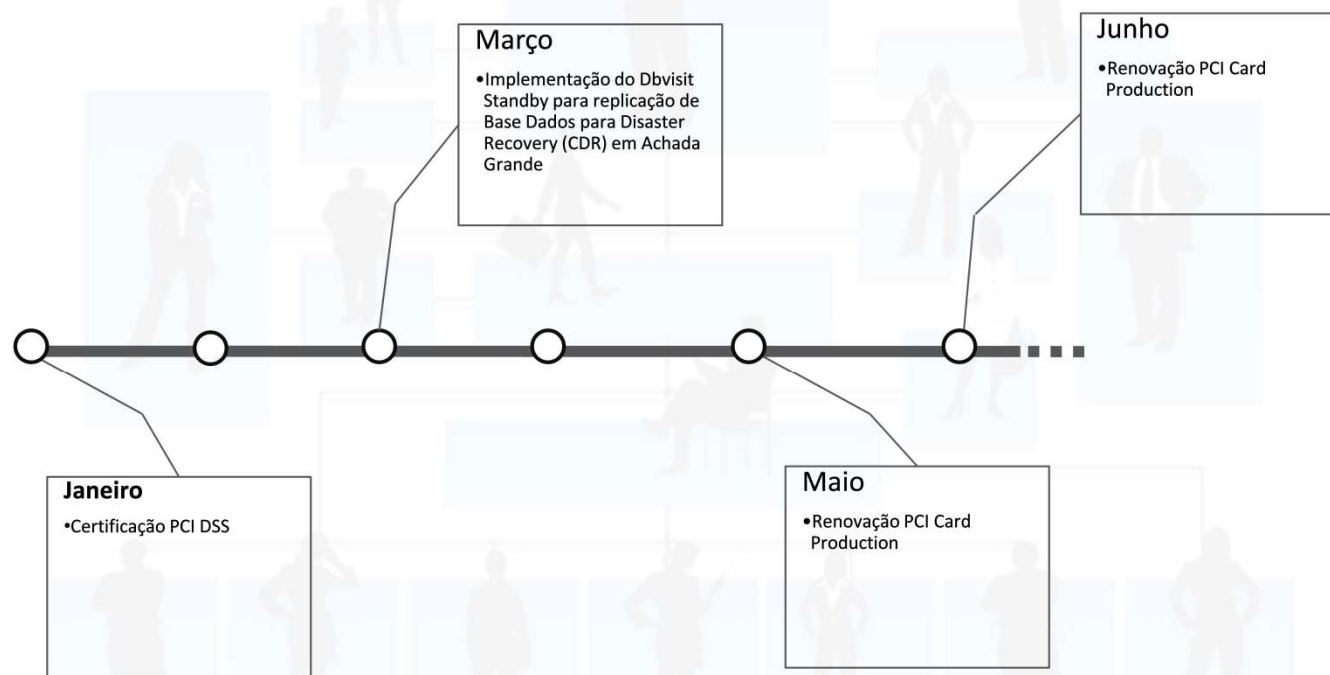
Março

•Implementação do Dbvisit Standby para replicação de Base Dados para Disaster Recovery (CDR) em Achada Grande

Junho

•Renovação PCI Card Production

Janeiro

•Certificação PCI DSS

Maio

•Renovação PCI Card Production